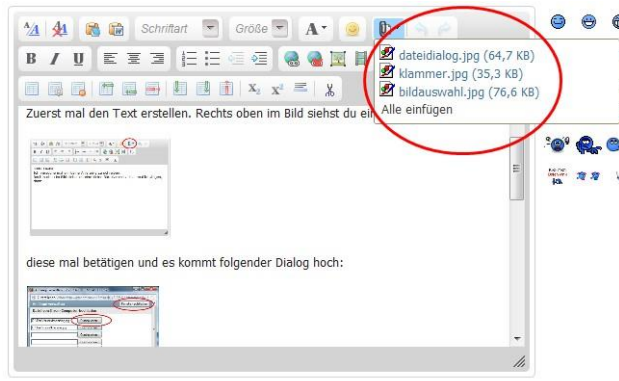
Schriftart
Größe
A

dateidialog.jpg (64,7 KB)
klammer.jpg (35,3 KB)
bildauswahl.jpg (76,6 KB)
Alle einfügen

Zuerst mal den Text erstellen. Rechts oben im Bild siehst du ei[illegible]

diese mal betätigen und es kommt folgender Dialog hoch: